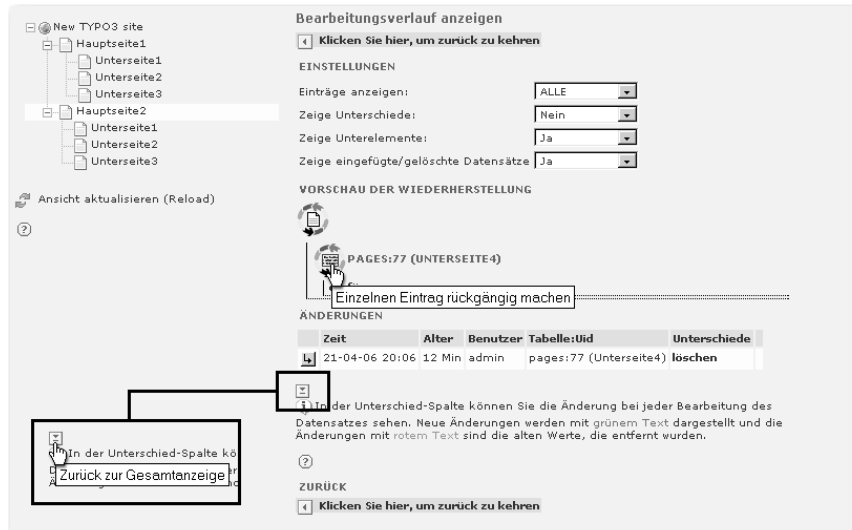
New TYPO3 site
Hauptseite1
Unterseite1
Unterseite2
Unterseite3
Hauptseite2
Unterseite1
Unterseite2
Unterseite3

Ansicht aktualisieren (Reload)

Bearbeitungsverlauf anzeigen

Klicken Sie hier, um zurück zu kehren

EINSTELLUNGEN

Einträge anzeigen: ALLE
Zeige Unterschiede: Nein
Zeige Unterelemente: Ja
Zeige eingefügte/gelöschte Datensätze Ja

VORSCHAU DER WIEDERHERSTELLUNG

PAGES:77 (UNTERSEITE4)

Einzelnen Eintrag rückgängig machen

ÄNDERUNGEN

| Zeit | Alter | Benutzer | Tabelle:Uid | Unterschiede |
|---|---|---|---|---|
| 21-04-06 20:06 | 12 Min | admin | pages:77 (Unterseite4) | löschen |

In der Unterschied-Spalte können Sie die Änderung bei jeder Bearbeitung des Datensatzes sehen. Neue Änderungen werden mit grünem Text dargestellt und die Änderungen mit rotem Text sind die alten Werte, die entfernt wurden.

ZURÜCK

Klicken Sie hier, um zurück zu kehren

In der Unterschied-Spalte kö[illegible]

Zurück zur Gesamtanzeige